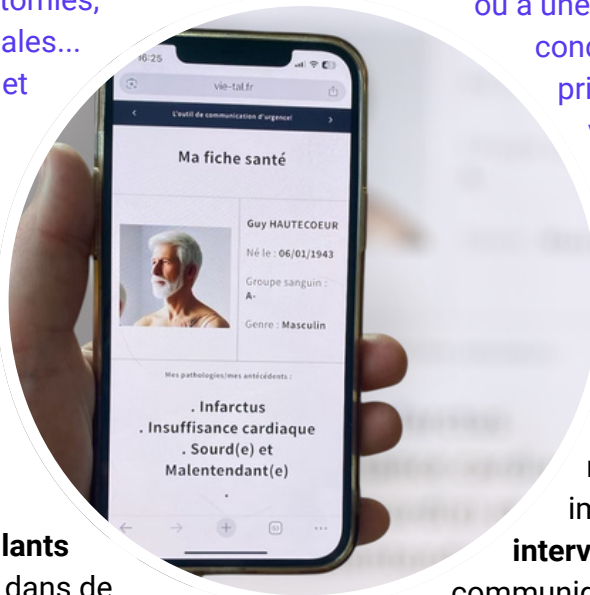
tomies,
ales...
et

ou à une
cond
pri

06:25
vie-tal.fr

L'outil de communication d'urgence!

Ma fiche santé

Guy HAUTECOEUR
Né le : 06/01/1943
Groupe sanguin : A-
Genre : Masculin

Mes pathologies/mes antécédents :

. Infarctus
. Insuffisance cardiaque
. Sourd(e) et Malentendant(e)
.

lants
dans de

in
interv
communic